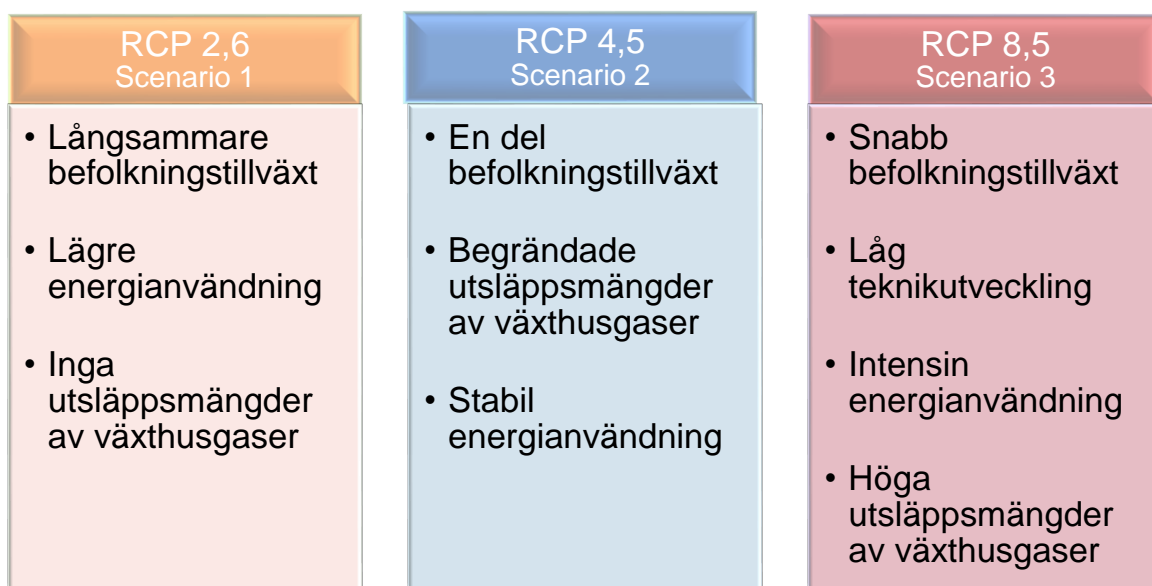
RCP 2,6
Scenario 1

• Långsammare befolkningstillväxt

• Lägre energianvändning

• Inga utsläppsmängder av växthusgaser

RCP 4,5
Scenario 2

• En del befolkningstillväxt

• Begrändade utsläppsmängder av växthusgaser

• Stabil energianvändning

RCP 8,5
Scenario 3

• Snabb befolkningstillväxt

• Låg teknikutveckling

• Intensin energianvändning

• Höga utsläppsmängder av växthusgaser